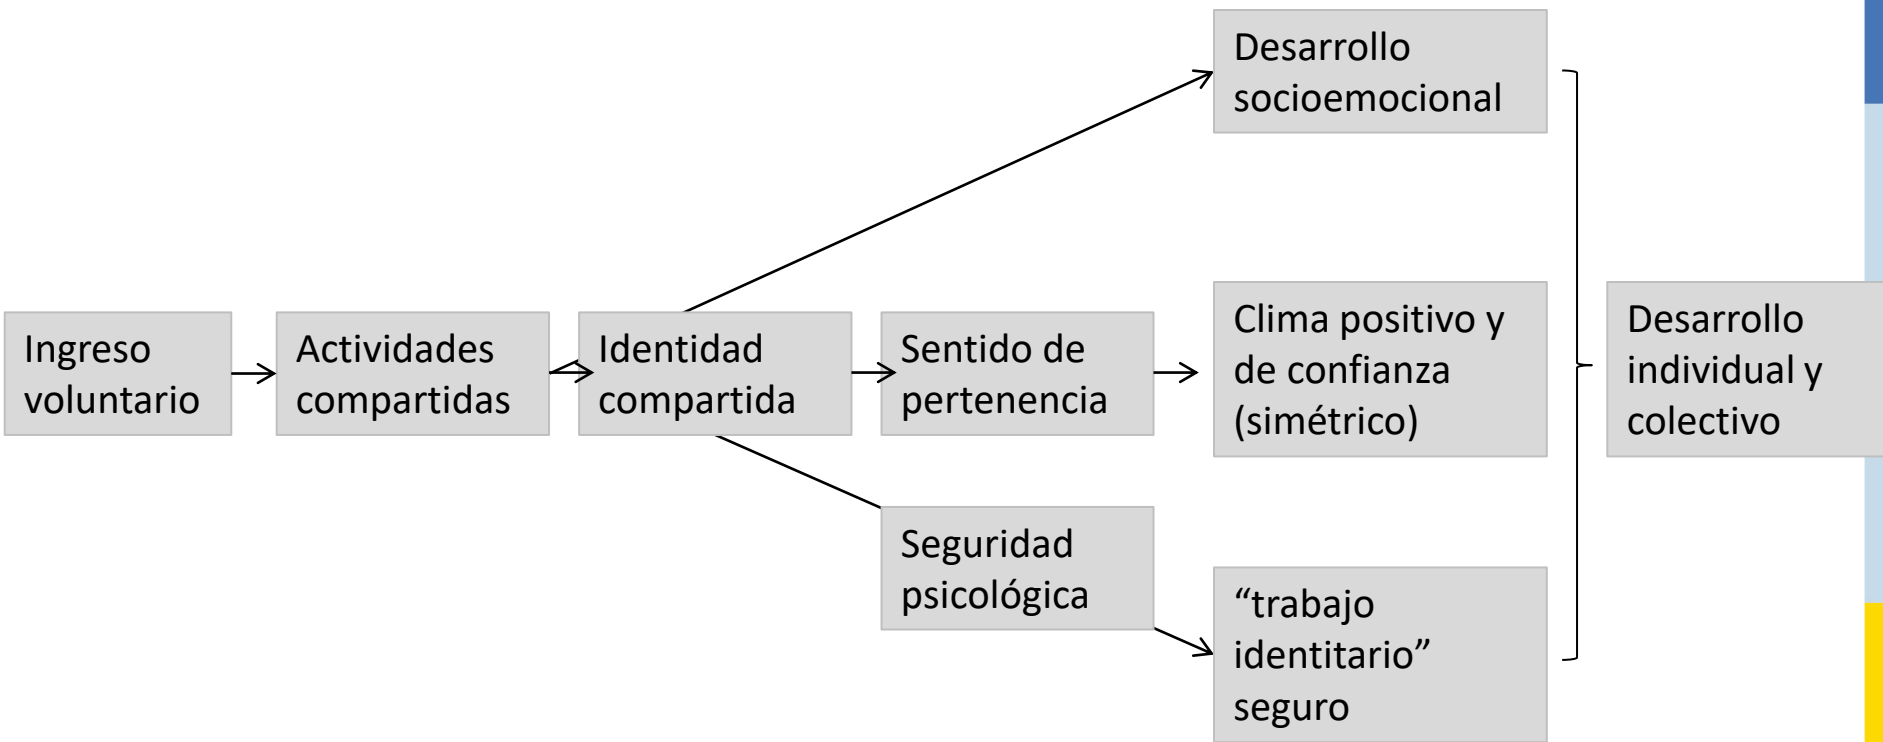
Ingreso voluntario

Actividades compartidas

Identidad compartida

Desarrollo socioemocional

Sentido de pertenencia

Clima positivo y de confianza (simétrico)

Seguridad psicológica

“trabajo identitario” seguro

Desarrollo individual y colectivo